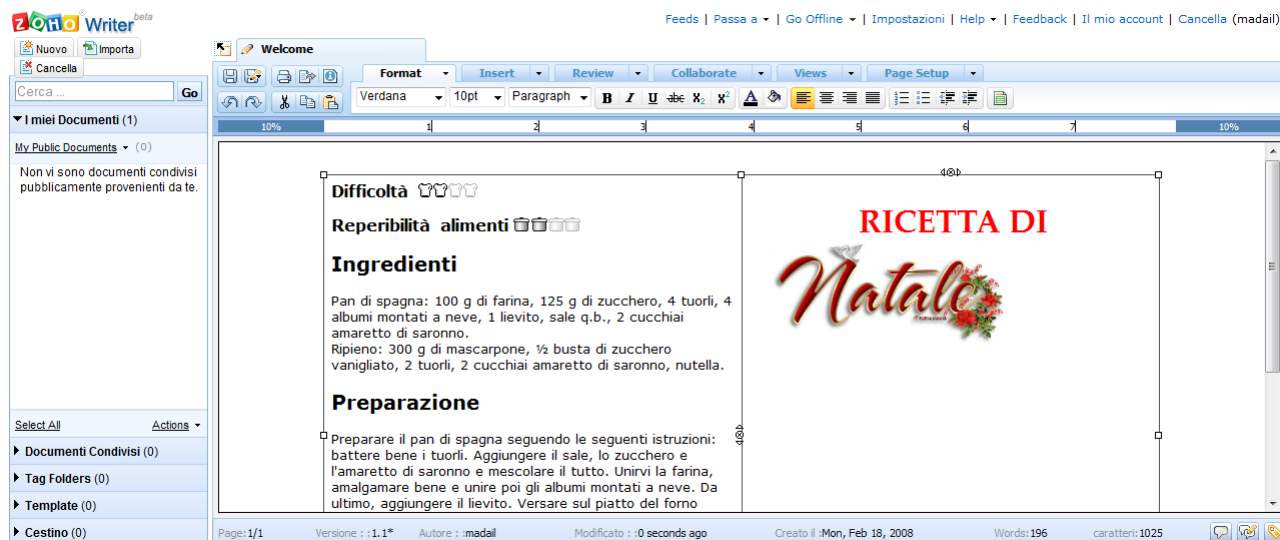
ZOHO Writer beta

Feeds | Passa a | Go Offline | Impostazioni | Help | Feedback | Il mio account | Cancella (madail)

Nuovo Importa
Cancella

Cerca ... Go

I miei Documenti (1)

My Public Documents (0)

Non vi sono documenti condivisi pubblicamente provenienti da te.

Select All Actions

Documenti Condivisi (0)
Tag Folders (0)
Template (0)
Cestino (0)

Welcome

Format Insert Review Collaborate Views Page Setup

Verdana 10pt Paragraph

10% 1 2 3 4 5 6 7 10%

Difficoltà

Reperibilità alimenti

Ingredienti

Pan di spagna: 100 g di farina, 125 g di zucchero, 4 tuorli, 4 albumi montati a neve, 1 lievito, sale q.b., 2 cucchiai amaretto di saronno.
Ripieno: 300 g di mascarpone, ½ busta di zucchero vanigliato, 2 tuorli, 2 cucchiai amaretto di saronno, nutella.

Preparazione

Preparare il pan di spagna seguendo le seguenti istruzioni: battere bene i tuorli. Aggiungere il sale, lo zucchero e l'amaretto di saronno e mescolare il tutto. Unirvi la farina, amalgamare bene e unire poi gli albumi montati a neve. Da ultimo, aggiungere il lievito. Versare sul piatto del forno

RICETTA DI

Natale

Page: 1/1 Versione : : 1.1* Autore : : madail Modificato : : 0 seconds ago Creato il : Mon, Feb 18, 2008 Words: 196 caratteri: 1025